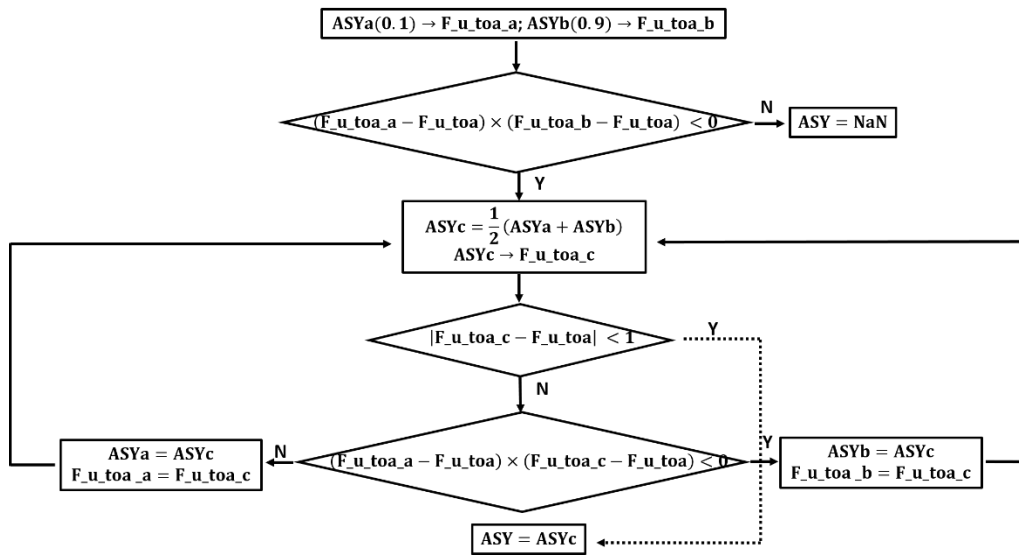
$\mathbf{ASYa(0.1) \rightarrow F\_u\_toa\_a; ASYb(0.9) \rightarrow F\_u\_toa\_b}$

$\mathbf{(F\_u\_toa\_a - F\_u\_toa) \times (F\_u\_toa\_b - F\_u\_toa) < 0}$

N

$\mathbf{ASY = NaN}$

Y

$\mathbf{ASYc = \frac{1}{2}(ASYa + ASYb)}$
$\mathbf{ASYc \rightarrow F\_u\_toa\_c}$

$\mathbf{|F\_u\_toa\_c - F\_u\_toa| < 1}$

Y

N

$\mathbf{ASYa = ASYc}$
$\mathbf{F\_u\_toa\ \_a = F\_u\_toa\_c}$

N

$\mathbf{(F\_u\_toa\_a - F\_u\_toa) \times (F\_u\_toa\_c - F\_u\_toa) < 0}$

Y

$\mathbf{ASYb = ASYc}$
$\mathbf{F\_u\_toa\ \_b = F\_u\_toa\_c}$

$\mathbf{ASY = ASYc}$